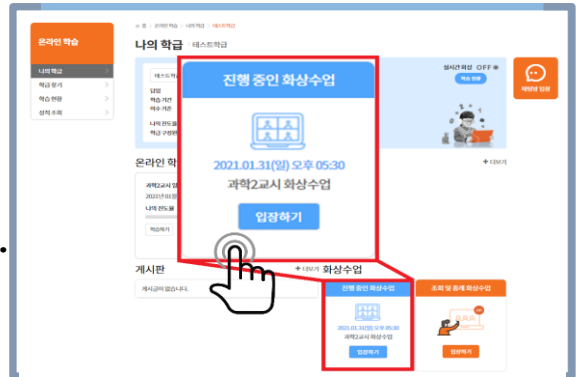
온라인 학습

나의 학급
학급 참가
학습 현황
성적 조회

홈 > 온라인 학습 > 나의 학급 > 테스트학급

나의 학급 테스트학급

테스트학급

담임
학습 기간
이수 기준

나의 진도율
학급 구성원

실시간 화상 OFF
학습 현황

채팅방 입장

진행 중인 화상수업

2021.01.31(일) 오후 05:30
과학2교시 화상수업

입장하기

온라인 학

과학2교시 영
2021.01.31
나의 진도율

학습하기

+ 더보기

게시판
게시글이 없습니다.

+ 더보기

화상수업

진행 중인 화상수업
2021.01.31(일) 오후 05:30
과학2교시 화상수업
입장하기

조회 및 종례 화상수업
입장하기

•